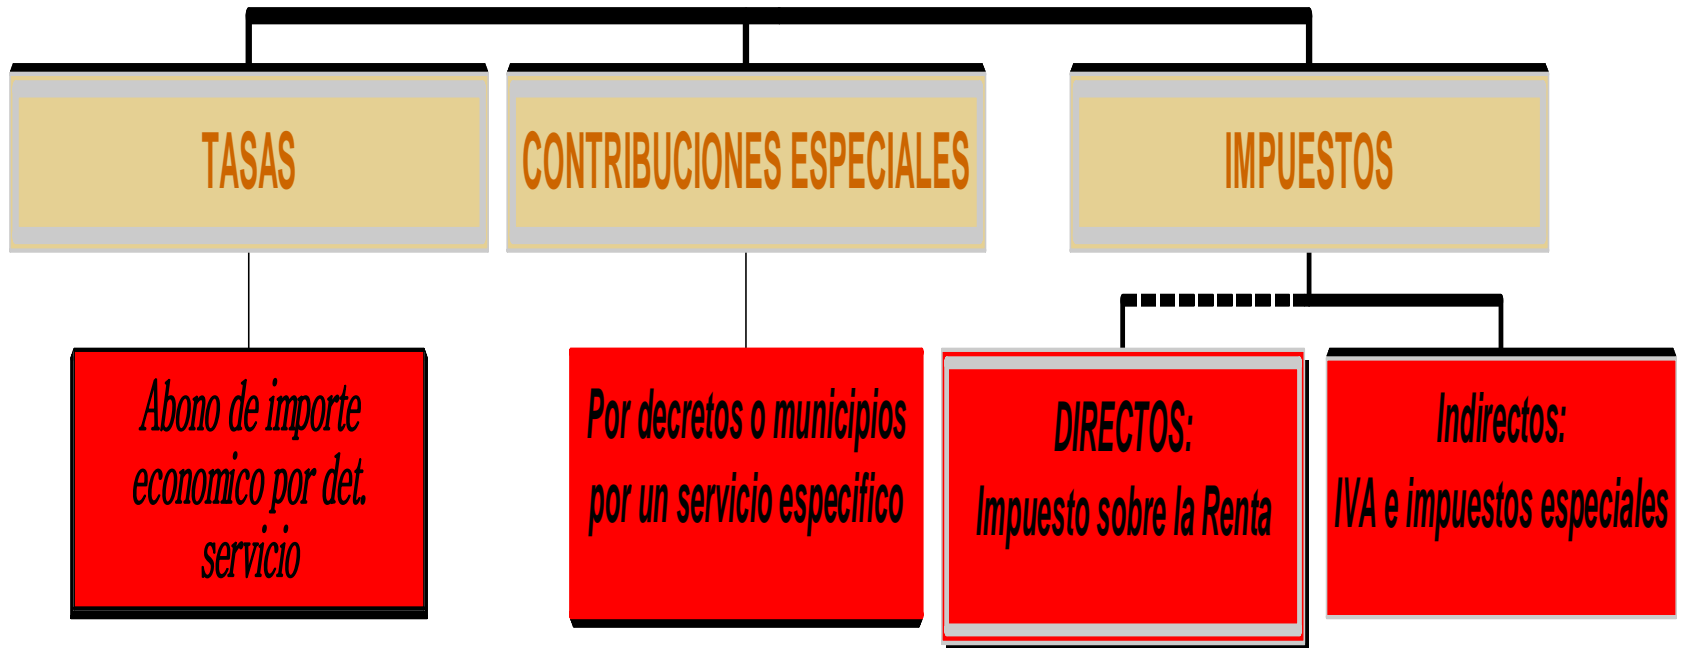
TASAS

CONTRIBUCIONES ESPECIALES

IMPUESTOS

Abono de importe economico por det. servicio

Por decretos o municipios por un servicio especifico

DIRECTOS: Impuesto sobre la Renta

Indirectos: IVA e impuestos especiales